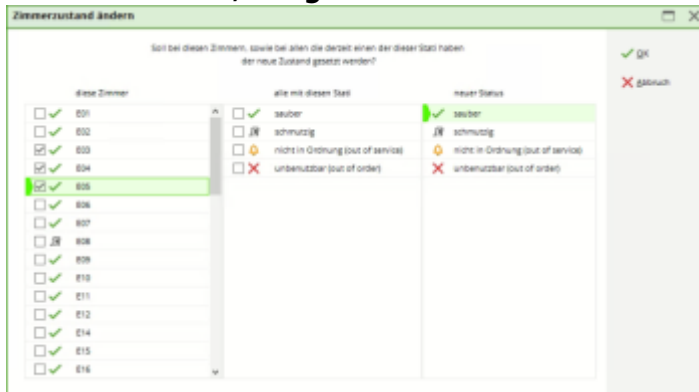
Zimmerzustand ändern

Soll bei diesen Zimmern, sowie bei allen die derzeit einen der dieser Stati haben der neue Zustand gesetzt werden?

OK

Abbruch

| diese Zimmer | alle mit diesen Stati | neuer Status |
|---|---|---|
| E01 | sauber | sauber |
| E02 | schmutzig | schmutzig |
| E03 | nicht in Ordnung (out of service) | nicht in Ordnung (out of service) |
| E04 | unbenutzbar (out of order) | unbenutzbar (out of order) |
| E05 | | |
| E06 | | |
| E07 | | |
| E08 | | |
| E09 | | |
| E10 | | |
| E11 | | |
| E12 | | |
| E14 | | |
| E15 | | |
| E16 | | |